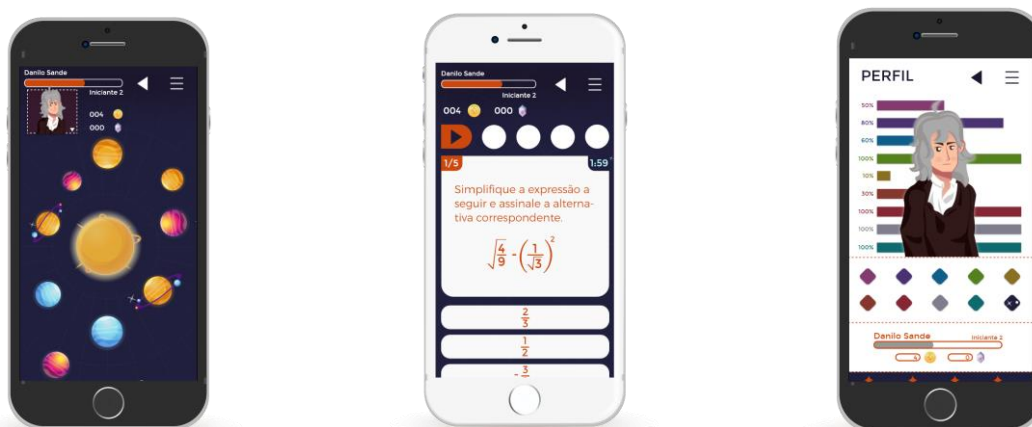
Danilo Sande
Iniciante 2
004
000

Danilo Sande
Iniciante 2
004 000
1/5
1:59
Simplifique a expressão a seguir e assinale a alternativa correspondente.
$\sqrt{\frac{4}{9}} - \left(\frac{1}{\sqrt{3}}\right)^2$
$\frac{2}{3}$
$\frac{1}{2}$
$-\frac{3}{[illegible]}$

PERFIL
50%
80%
60%
100%
10%
30%
100%
100%
100%
Danilo Sande
Iniciante 2